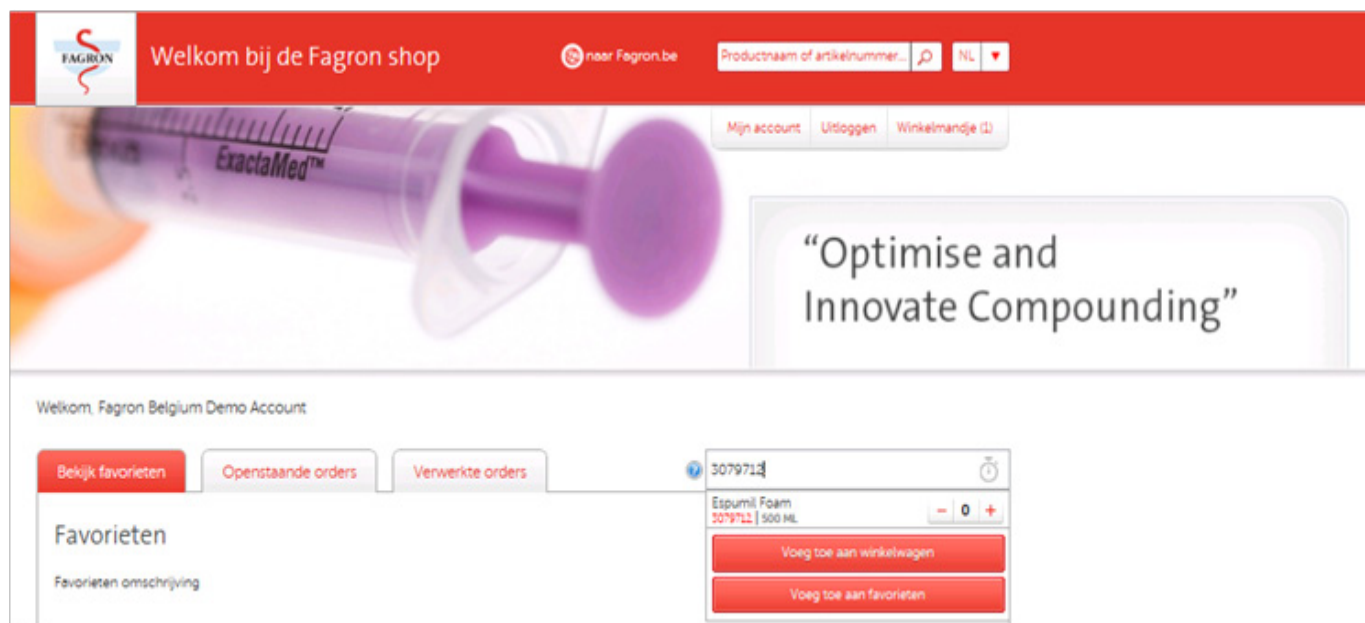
FAGRON

Welkom bij de Fagron shop

naar Fagron.be

Productnaam of artikelnummer...

NL

Mijn account | Uitloggen | Winkelmandje (1)

ExactaMed™

“Optimise and Innovate Compounding”

Welkom, Fagron Belgium Demo Account

Bekijk favorieten | Openstaande orders | Verwerkte orders

3079712

Espumil Foam
3079712 | 500 ML

– 0 +

Voeg toe aan winkelwagen

Voeg toe aan favorieten

Favorieten

Favorieten omschrijving